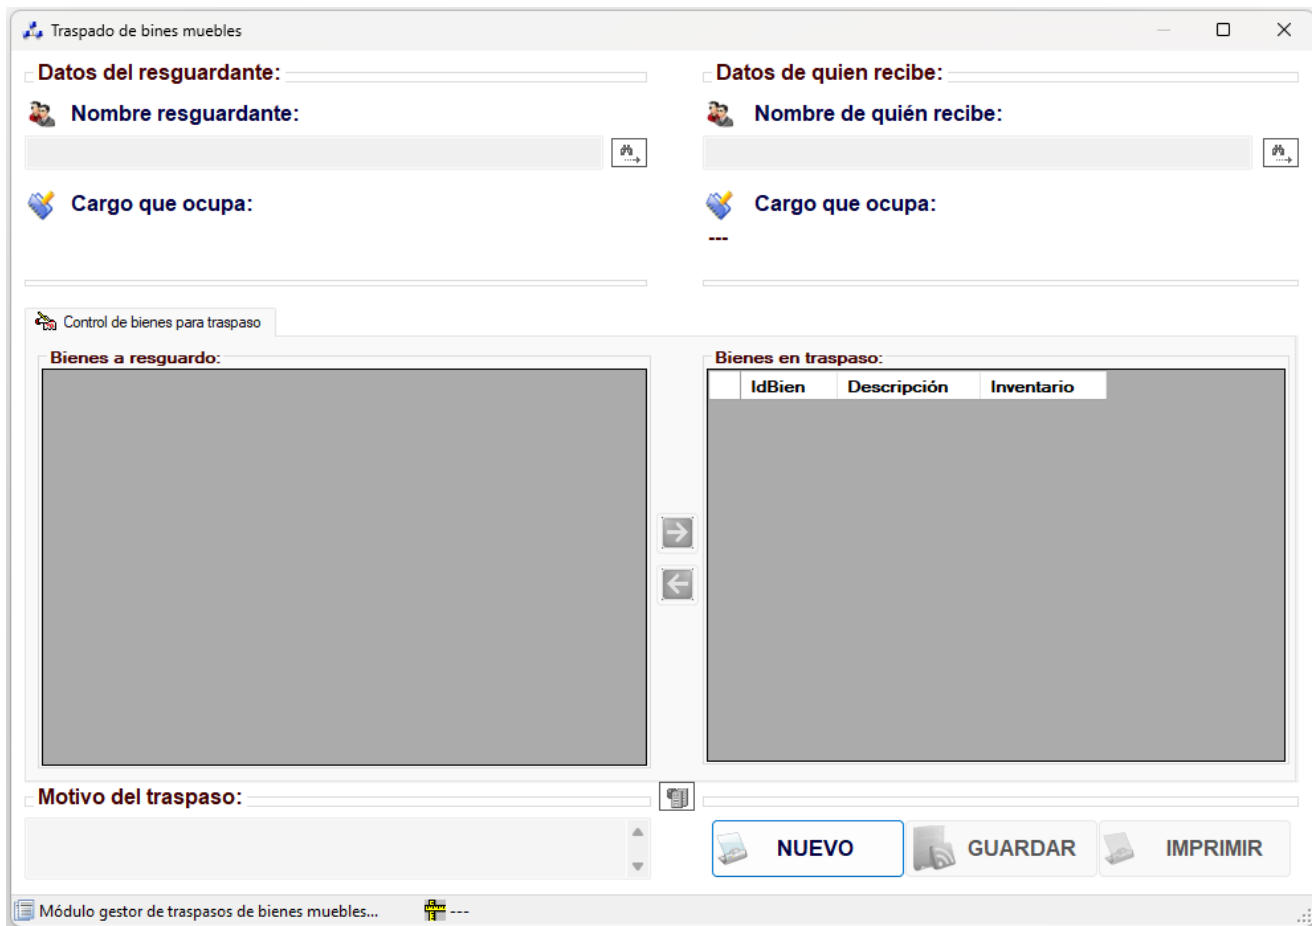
Traspado de bines muebles

Datos del resguardante:

Nombre resguardante:

Cargo que ocupa:

Datos de quien recibe:

Nombre de quién recibe:

Cargo que ocupa:

---

Control de bienes para traspaso

Bienes a resguardo:

Bienes en traspaso:

| | IdBien | Descripción | Inventario |
|---|---|---|---|

Motivo del traspaso:

NUEVO

GUARDAR

IMPRIMIR

Módulo gestor de traspasos de bienes muebles...

---